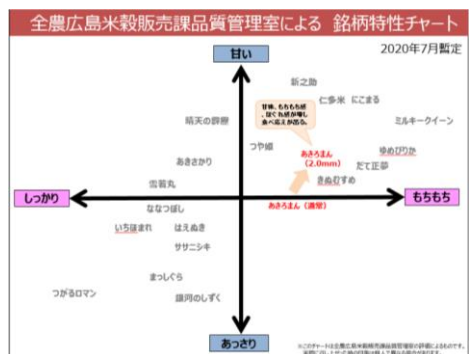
全農広島米穀販売課品質管理室による　銘柄特性チャート

2020年7月暫定

甘い

新之助

仁多米　にこまる

甘味、もちもち感、ほどいい粘りが増し、食べ応えが高まる。

ミルキークイーン

晴天の霹靂

あきろまん（2.0mm）

ゆめぴりか

つや姫

だて正夢

あきさかり

きぬむすめ

雪若丸

しっかり

もちもち

あきろまん（通常）

ななつぼし

いちほまれ

はえぬき

ササニシキ

まっしぐら

つがるロマン

銀河のしずく

あっさり

※このチャートは全農広島米穀販売課品質管理室の評価によるものです。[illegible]